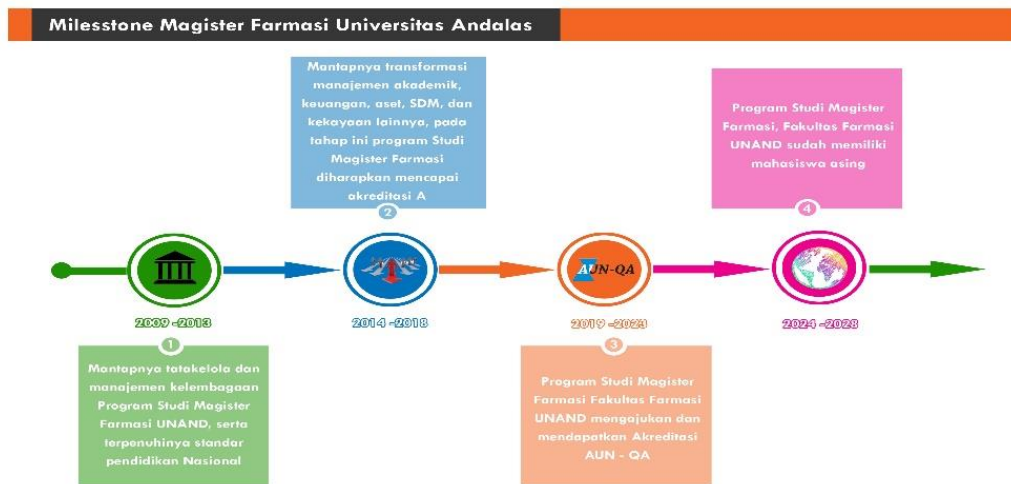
Milesstone Magister Farmasi Universitas Andalas

Mantapnya transformasi manajemen akademik, keuangan, aset, SDM, dan kekayaan lainnya, pada tahap ini program Studi Magister Farmasi diharapkan mencapai akreditasi A

2

Program Studi Magister Farmasi, Fakultas Farmasi UNAND sudah memiliki mahasiswa asing

4

AUN-QA

2009 -2013

2014 -2018

2019 -2023

2024 -2028

1

Mantapnya tatakelola dan manajemen kelembagaan Program Studi Magister Farmasi UNAND, serta terpenuhinya standar pendidikan Nasional

3

Program Studi Magister Farmasi Fakultas Farmasi UNAND mengajukan dan mendapatkan Akreditasi AUN - QA